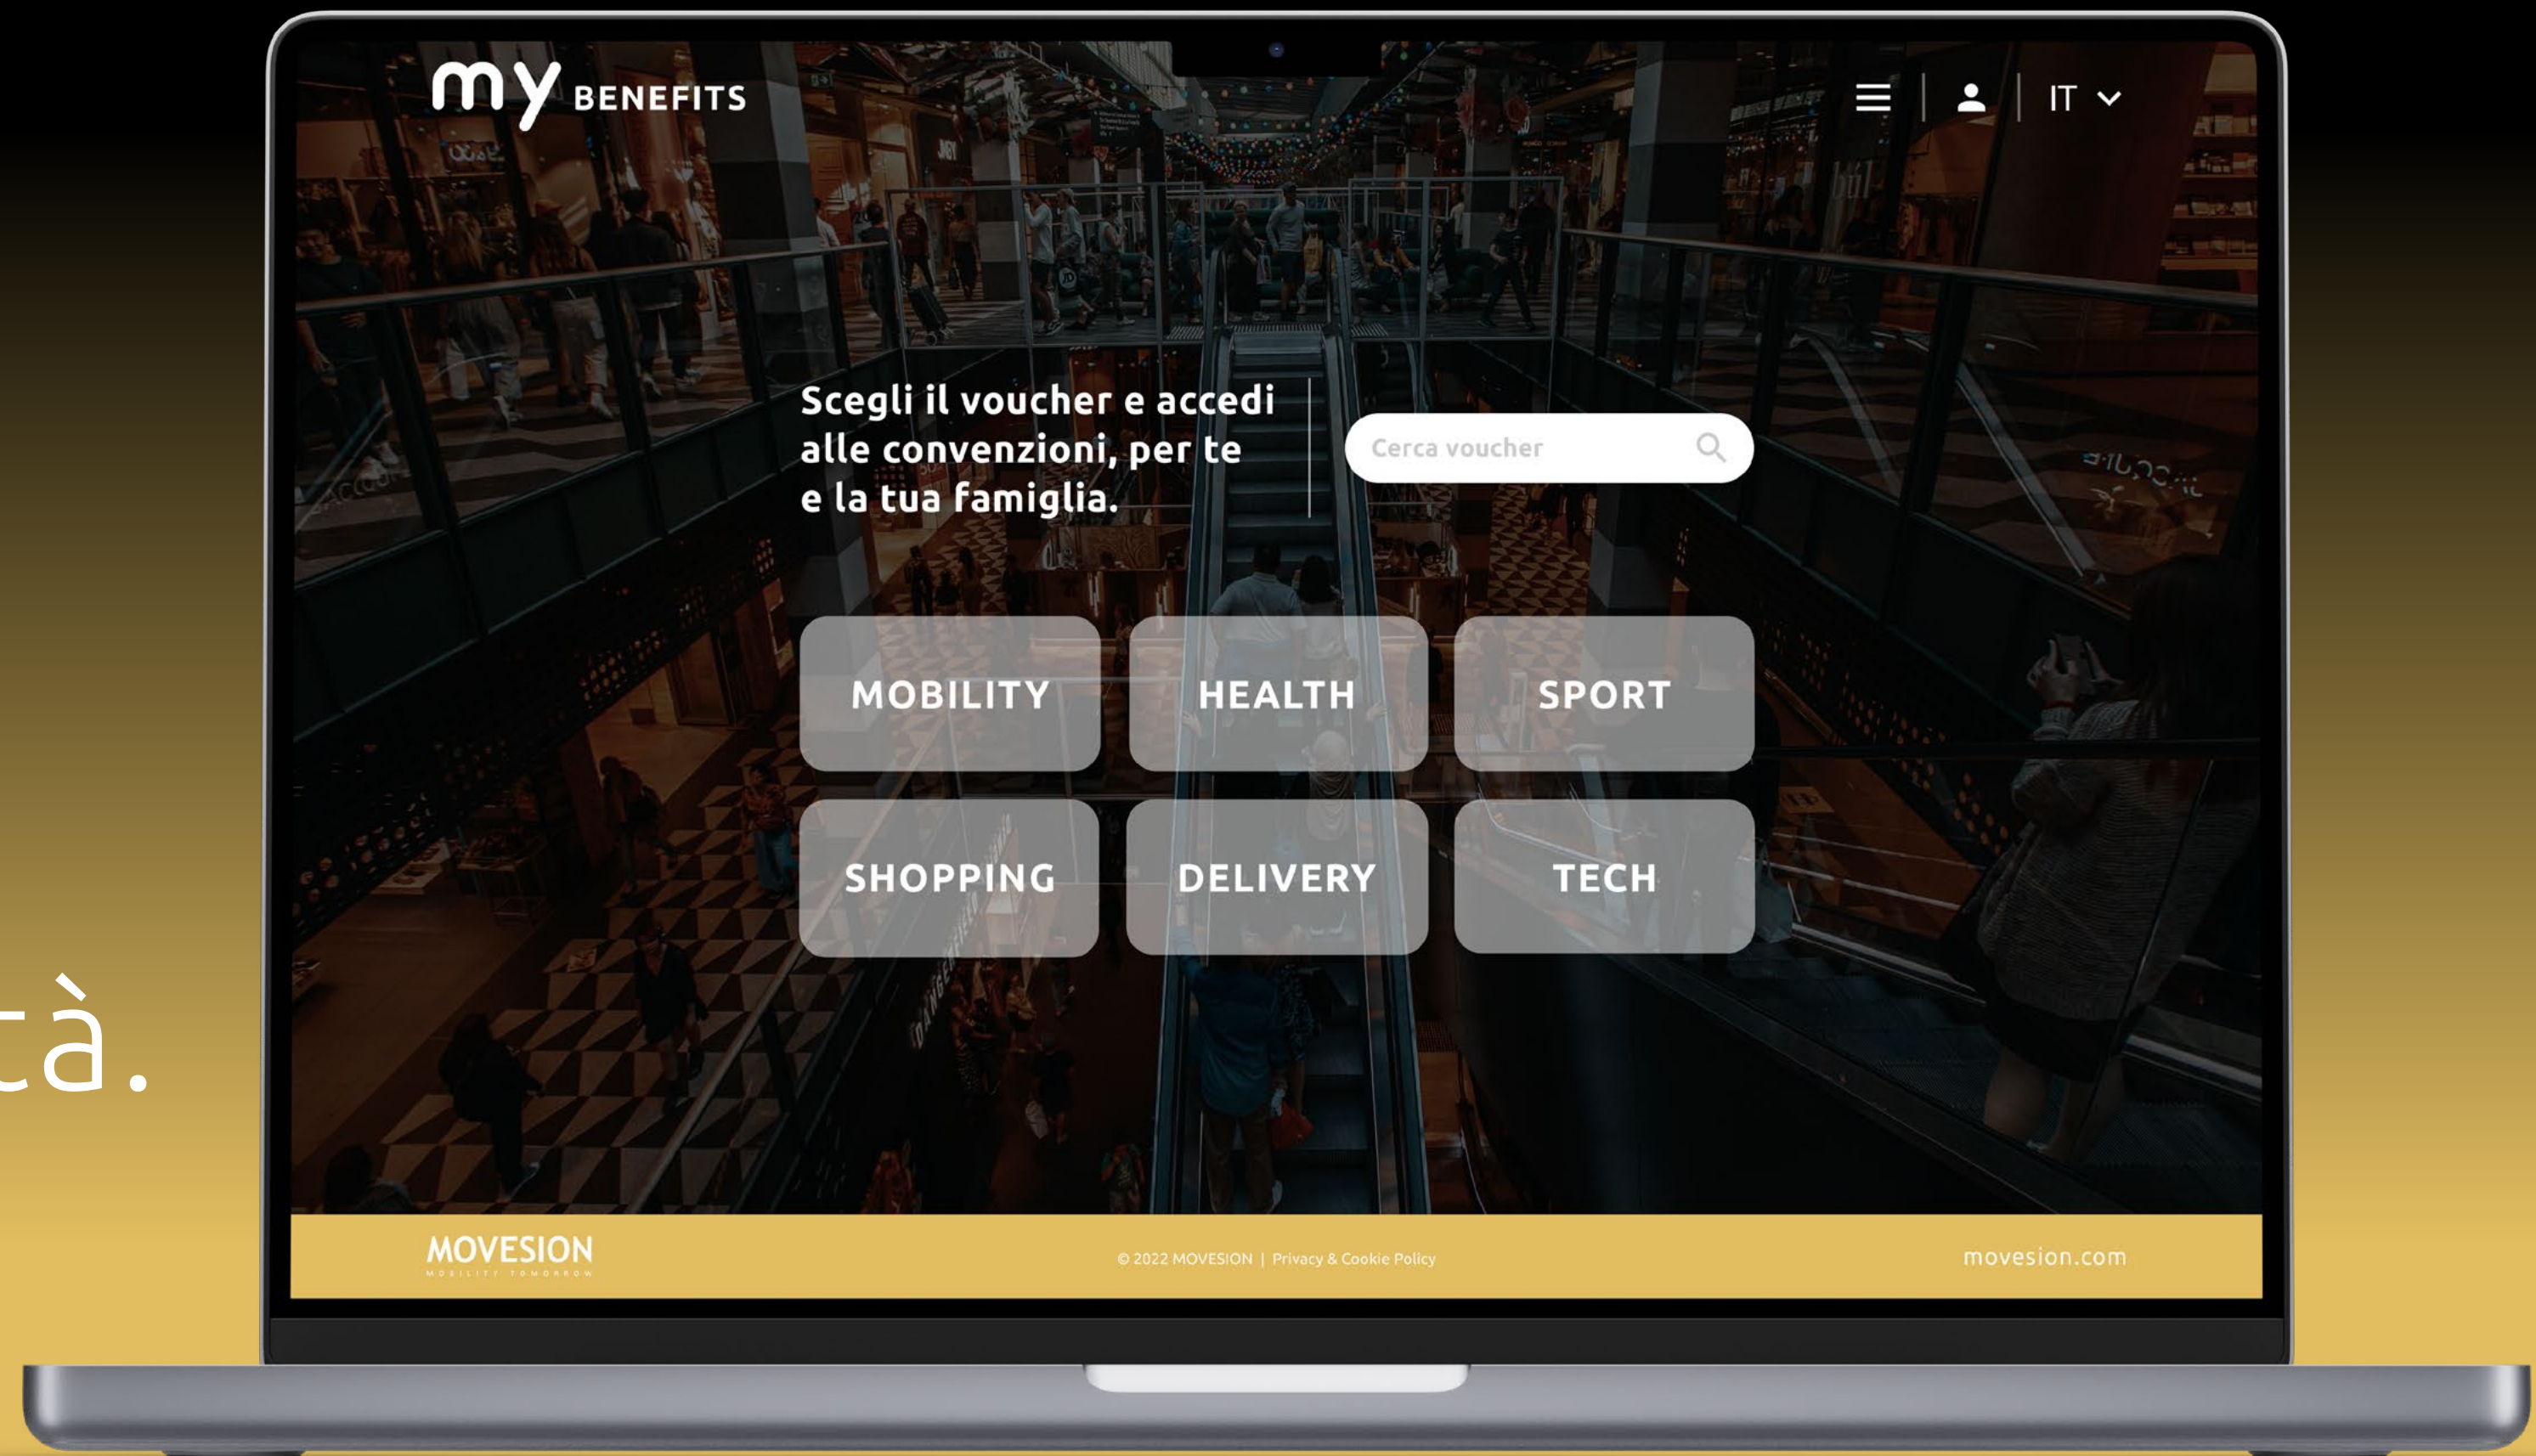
my BENEFITS

IT

Scegli il voucher e accedi alle convenzioni, per te e la tua famiglia.

Cerca voucher

MOBILITY
HEALTH
SPORT
SHOPPING
DELIVERY
TECH

tà.

MOVESION
MOBILITY TOMORROW

© 2022 MOVESION | Privacy & Cookie Policy

movesion.com